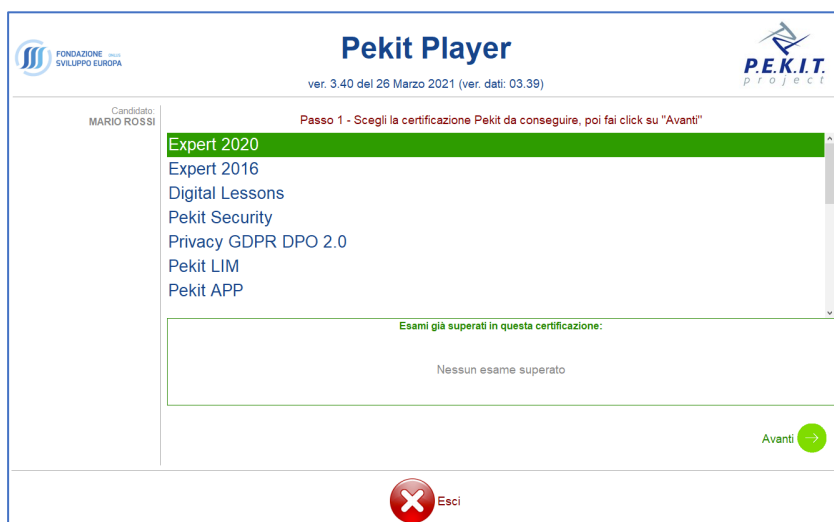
FONDAZIONE ONLUS
SVILUPPO EUROPA

Pekit Player

ver. 3.40 del 26 Marzo 2021 (ver. dati: 03.39)

P.E.K.I.T.
project

Candidato:
MARIO ROSSI

Passo 1 - Scegli la certificazione Pekit da conseguire, poi fai click su "Avanti"

Expert 2020
Expert 2016
Digital Lessons
Pekit Security
Privacy GDPR DPO 2.0
Pekit LIM
Pekit APP

Esami già superati in questa certificazione:

Nessun esame superato

Avanti

Esci